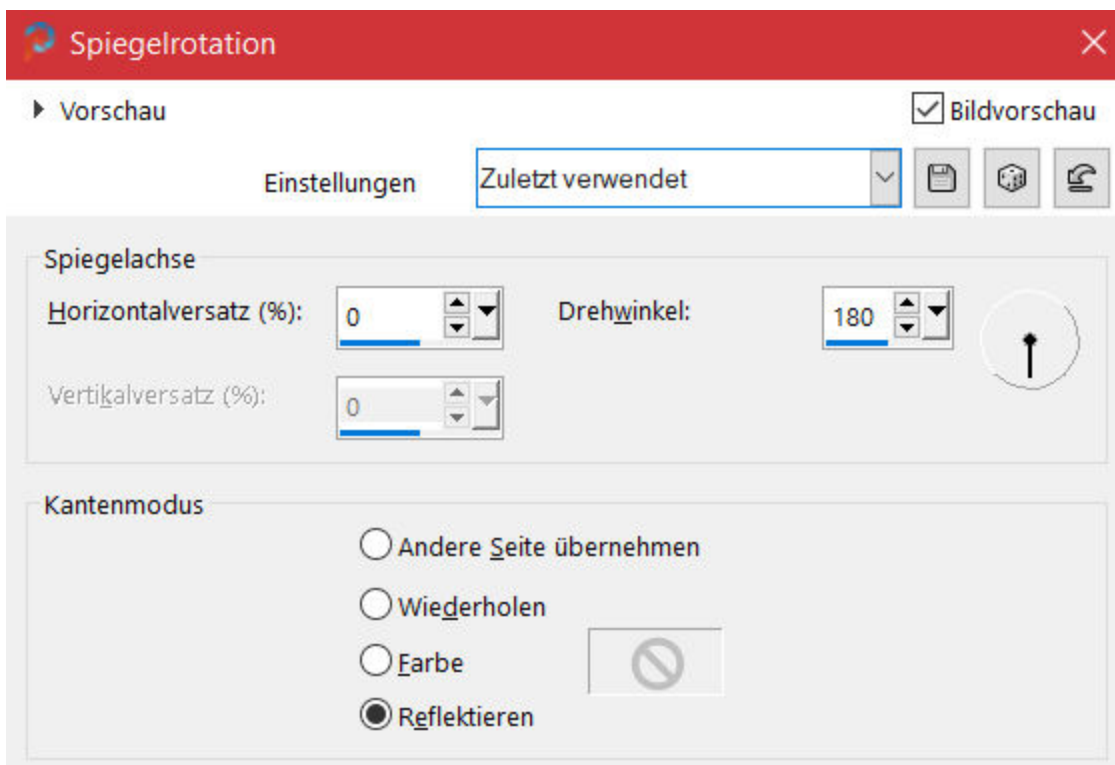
Spiegelrotation

Vorschau

Bildvorschau

Einstellungen

Zuletzt verwendet

Spiegelachse

Horizontalversatz (%):

0

Drehwinkel:

180

Vertikalversatz (%):

0

Kantenmodus

Andere Seite übernehmen

Wiederholen

Farbe

Reflektieren